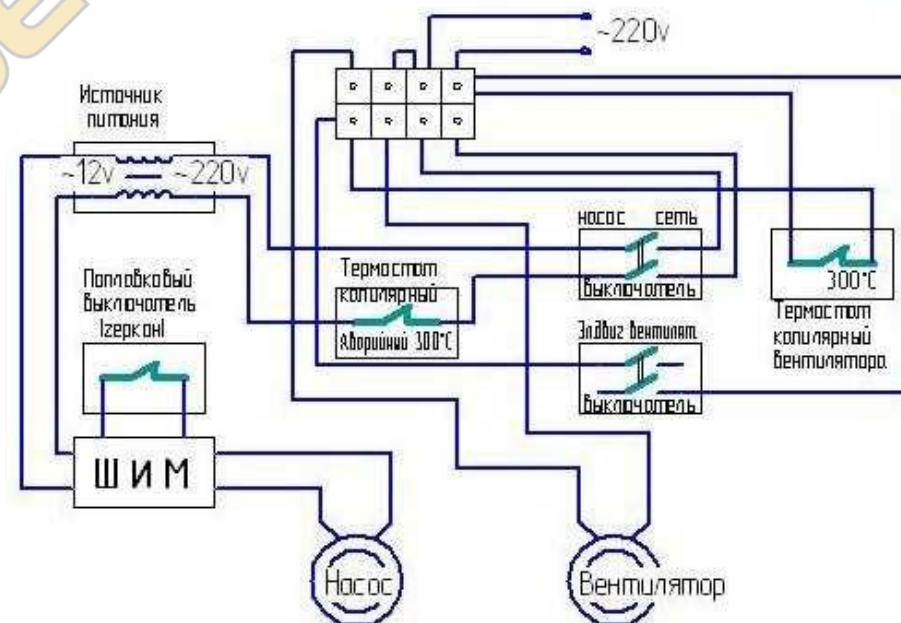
~220v

Источник питания

~12v ~220v

Поплавковый Выключатель (геркон)

Термостат капилярный

Аварийный 300°C

насос сеть

Выключатель

Задвиг вентилят.

Выключатель

300°C

Термостат капилярный Вентилятора

ШИМ

Насос

Вентилятор